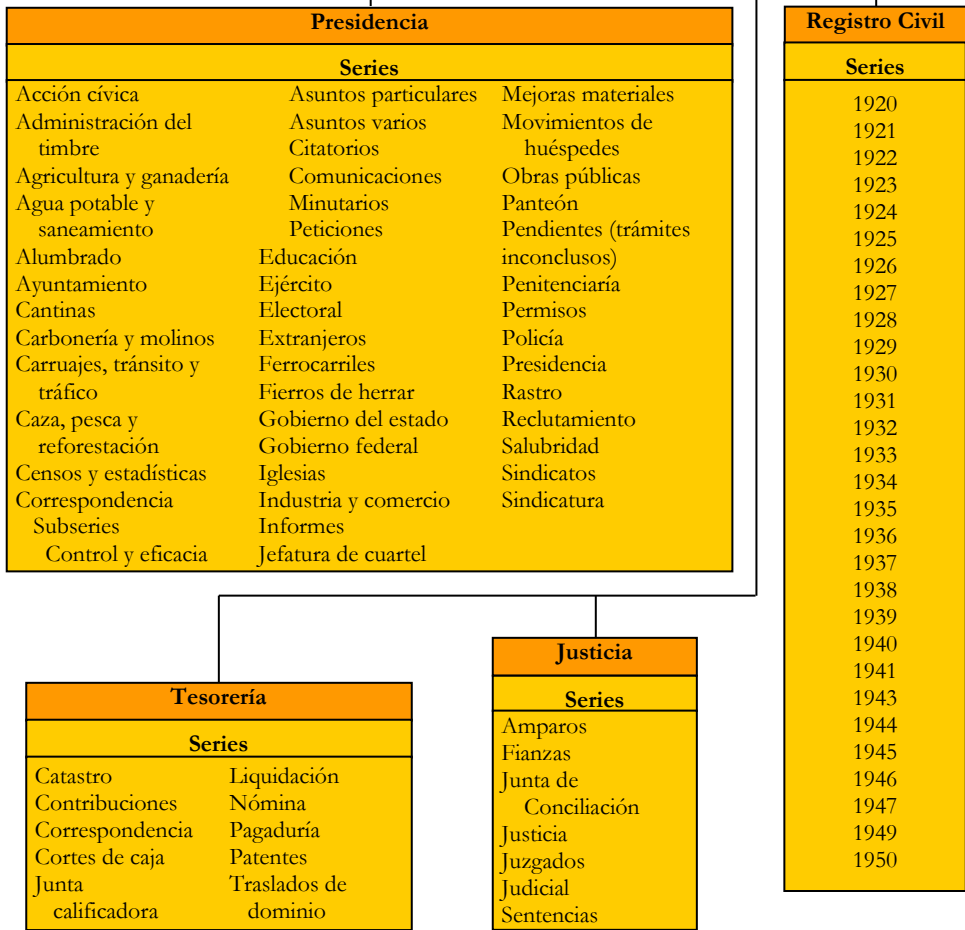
Presidencia

Series

Acción cívica
Administración del timbre
Agricultura y ganadería
Agua potable y saneamiento
Alumbrado
Ayuntamiento
Cantinas
Carbonería y molinos
Carruajes, tránsito y tráfico
Caza, pesca y reforestación
Censos y estadísticas
Correspondencia
Subseries
Control y eficacia

Asuntos particulares
Asuntos varios
Citatorios
Comunicaciones
Minutarios
Peticiones
Educación
Ejército
Electoral
Extranjeros
Ferrocarriles
Fierros de herrar
Gobierno del estado
Gobierno federal
Iglesias
Industria y comercio
Informes
Jefatura de cuartel

Mejoras materiales
Movimientos de huéspedes
Obras públicas
Panteón
Pendientes (trámites inconclusos)
Penitenciaría
Permisos
Policía
Presidencia
Rastro
Reclutamiento
Salubridad
Sindicatos
Sindicatura

Registro Civil

Series

1920
1921
1922
1923
1924
1925
1926
1927
1928
1929
1930
1931
1932
1933
1934
1935
1936
1937
1938
1939
1940
1941
1943
1944
1945
1946
1947
1949
1950

Tesorería

Series

Catastro
Contribuciones
Correspondencia
Cortes de caja
Junta calificadora

Liquidación
Nómina
Pagaduría
Patentes
Traslados de dominio

Justicia

Series

Amparos
Fianzas
Junta de Conciliación
Justicia
Juzgados
Judicial
Sentencias